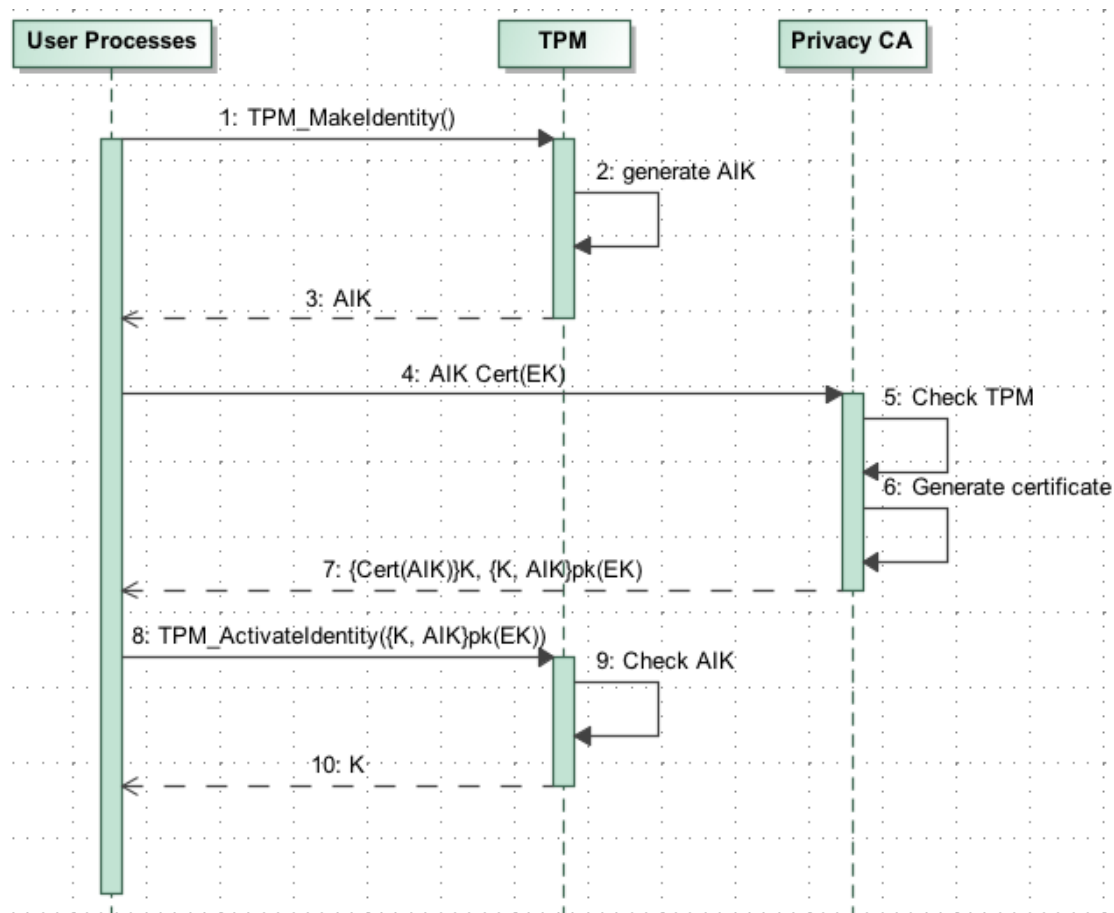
User Processes

TPM

Privacy CA

1: TPM_MakeIdentity()

2: generate AIK

3: AIK

4: AIK Cert(EK)

5: Check TPM

6: Generate certificate

7: {Cert(AIK)}K, {K, AIK}pk(EK)

8: TPM_ActivateIdentity({K, AIK}pk(EK))

9: Check AIK

10: K